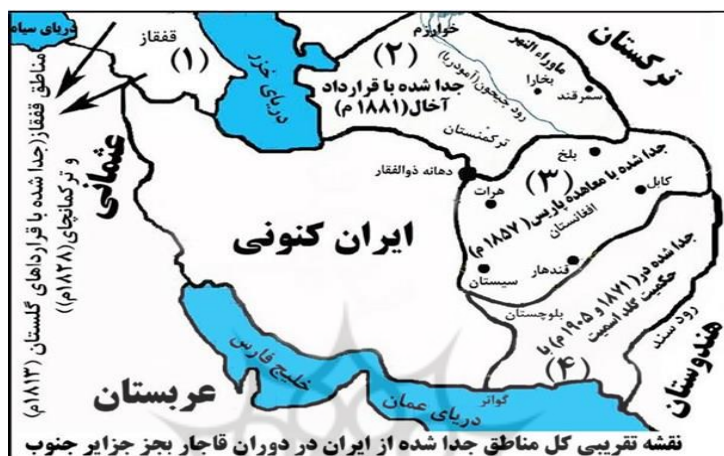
دریای سیاه
قفقاز
(۱)
دریای خزر
مناطق قفقاز (جدا شده با قراردادهای گلستان (۱۸۱۳ م) و ترکمانچای (۱۸۲۸ م))
عثمانی
خوارزم
(۲)
جدا شده با قرارداد آخال (۱۸۸۱ م)
رود جیحون (آمودریا)
ترکمنستان
ماوراء النهر
بخارا
سمرقند
ترکستان
دهانه ذوالفقار
بلخ
(۳)
جدا شده با معاهده پاریس (۱۸۵۷ م)
هرات
کابل
افغانستان
ایران کنونی
جدا شده در (۱۸۷۱ و ۱۹۰۵ م) با حکمیت گلد اسمیت
قندهار
سیستان
بلوچستان
رود سند
هندوستان
(۴)
خلیج فارس
دریای عمان
گواتر
عربستان
نقشه تقریبی کل مناطق جدا شده از ایران در دوران قاجار بجز جزایر جنوب